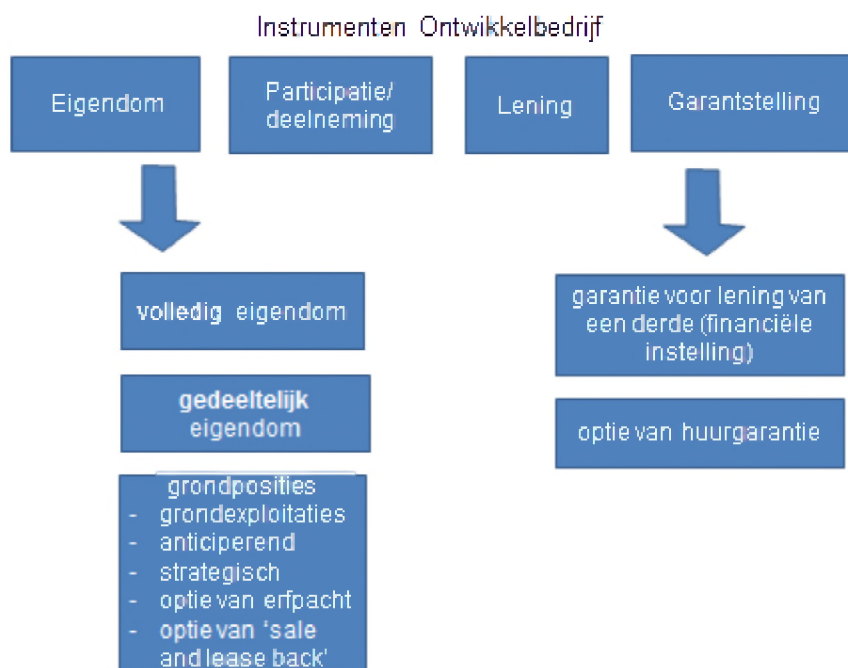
Instrumenten Ontwikkelbedrijf

Eigendom

Participatie/ deelneming

Lening

Garantstelling

volledig eigendom

gedeeltelijk eigendom

grondposities
- grondexploitaties
- anticiperend
- strategisch
- optie van erfpacht
- optie van 'sale and lease back'

garantie voor lening van een derde (financiële instelling)

optie van huurgarantie